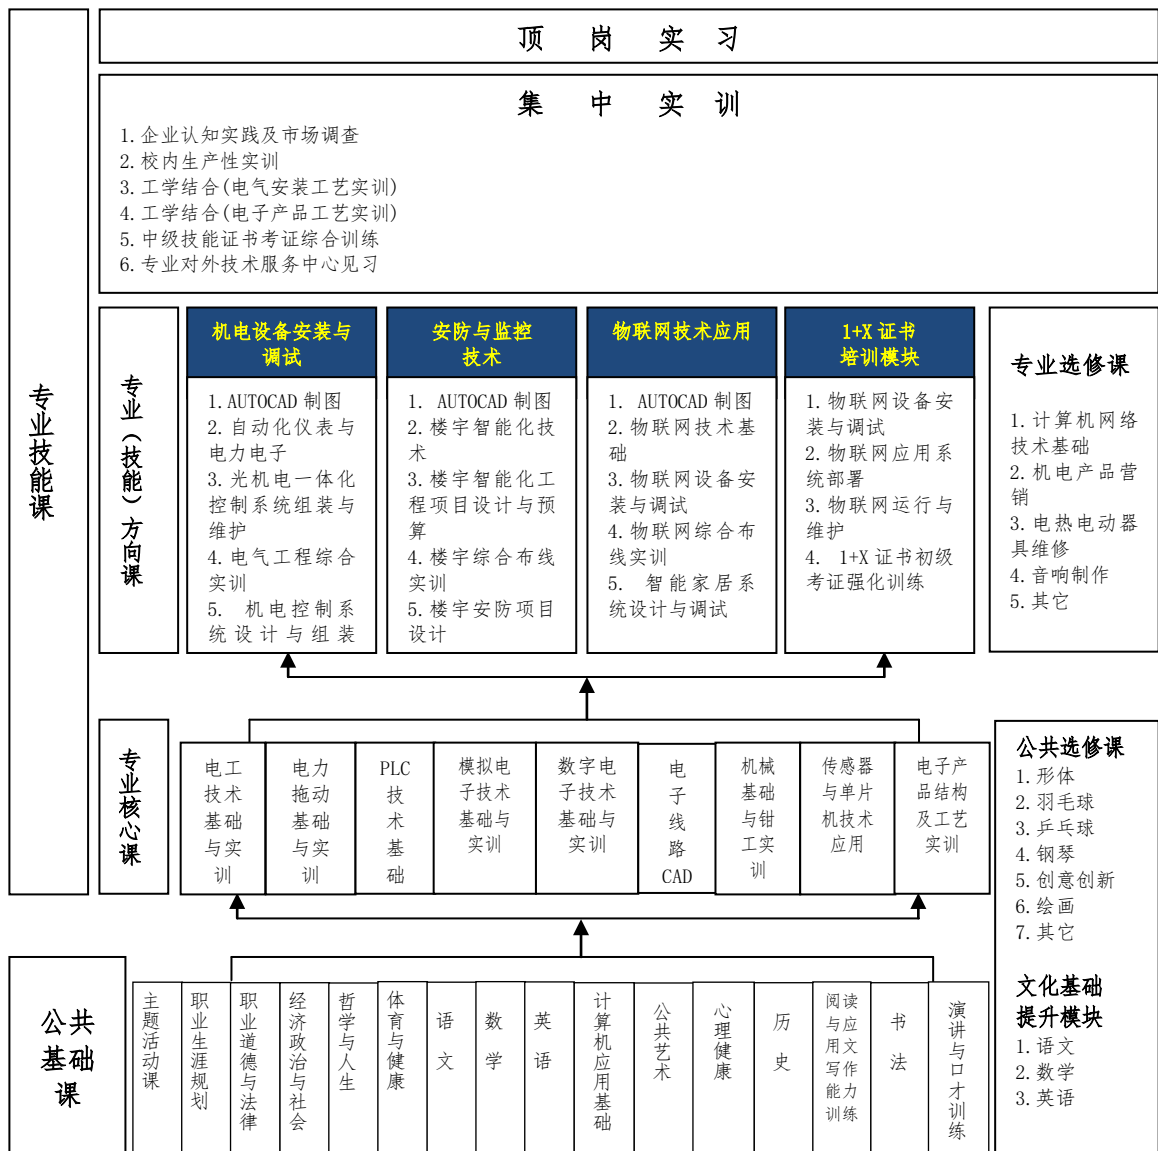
顶 岗 实 习

集 中 实 训

1. 企业认知实践及市场调查
2. 校内生产性实训
3. 工学结合（电气安装工艺实训）
4. 工学结合（电子产品工艺实训）
5. 中级技能证书考证综合训练
6. 专业对外技术服务中心见习

专业技能课

专业（技能）方向课

机电设备安装与调试

1. AUTOCAD 制图
2. 自动化仪表与电力电子
3. 光机电一体化控制系统组装与维护
4. 电气工程综合实训
5. 机电控制系统设计与组装

安防与监控技术

1. AUTOCAD 制图
2. 楼宇智能化技术
3. 楼宇智能化工程项目设计与预算
4. 楼宇综合布线实训
5. 楼宇安防项目设计

物联网技术应用

1. AUTOCAD 制图
2. 物联网技术基础
3. 物联网设备安装与调试
4. 物联网综合布线实训
5. 智能家居系统设计与调试

1+X 证书培训模块

1. 物联网设备安装与调试
2. 物联网应用系统部署
3. 物联网运行与维护
4. 1+X 证书初级考证强化训练

专业选修课

1. 计算机网络技术基础
2. 机电产品营销
3. 电热电动器具维修
4. 音响制作
5. 其它

专业核心课

电工技术基础与实训

电力拖动基础与实训

PLC技术基础

模拟电子技术基础与实训

数字电子技术基础与实训

电子线路CAD

机械基础与钳工实训

传感器与单片机技术应用

电子产品结构及工艺实训

公共选修课
1. 形体
2. 羽毛球
3. 乒乓球
4. 钢琴
5. 创意创新
6. 绘画
7. 其它

文化基础提升模块
1. 语文
2. 数学
3. 英语

公共基础课

主题活动课

职业生涯规划

职业道德与法律

经济政治与社会

哲学与人生

体育与健康

语文

数学

英语

计算机应用基础

公共艺术

心理健康

历史

阅读与应用文写作能力训练

书法

演讲与口才训练